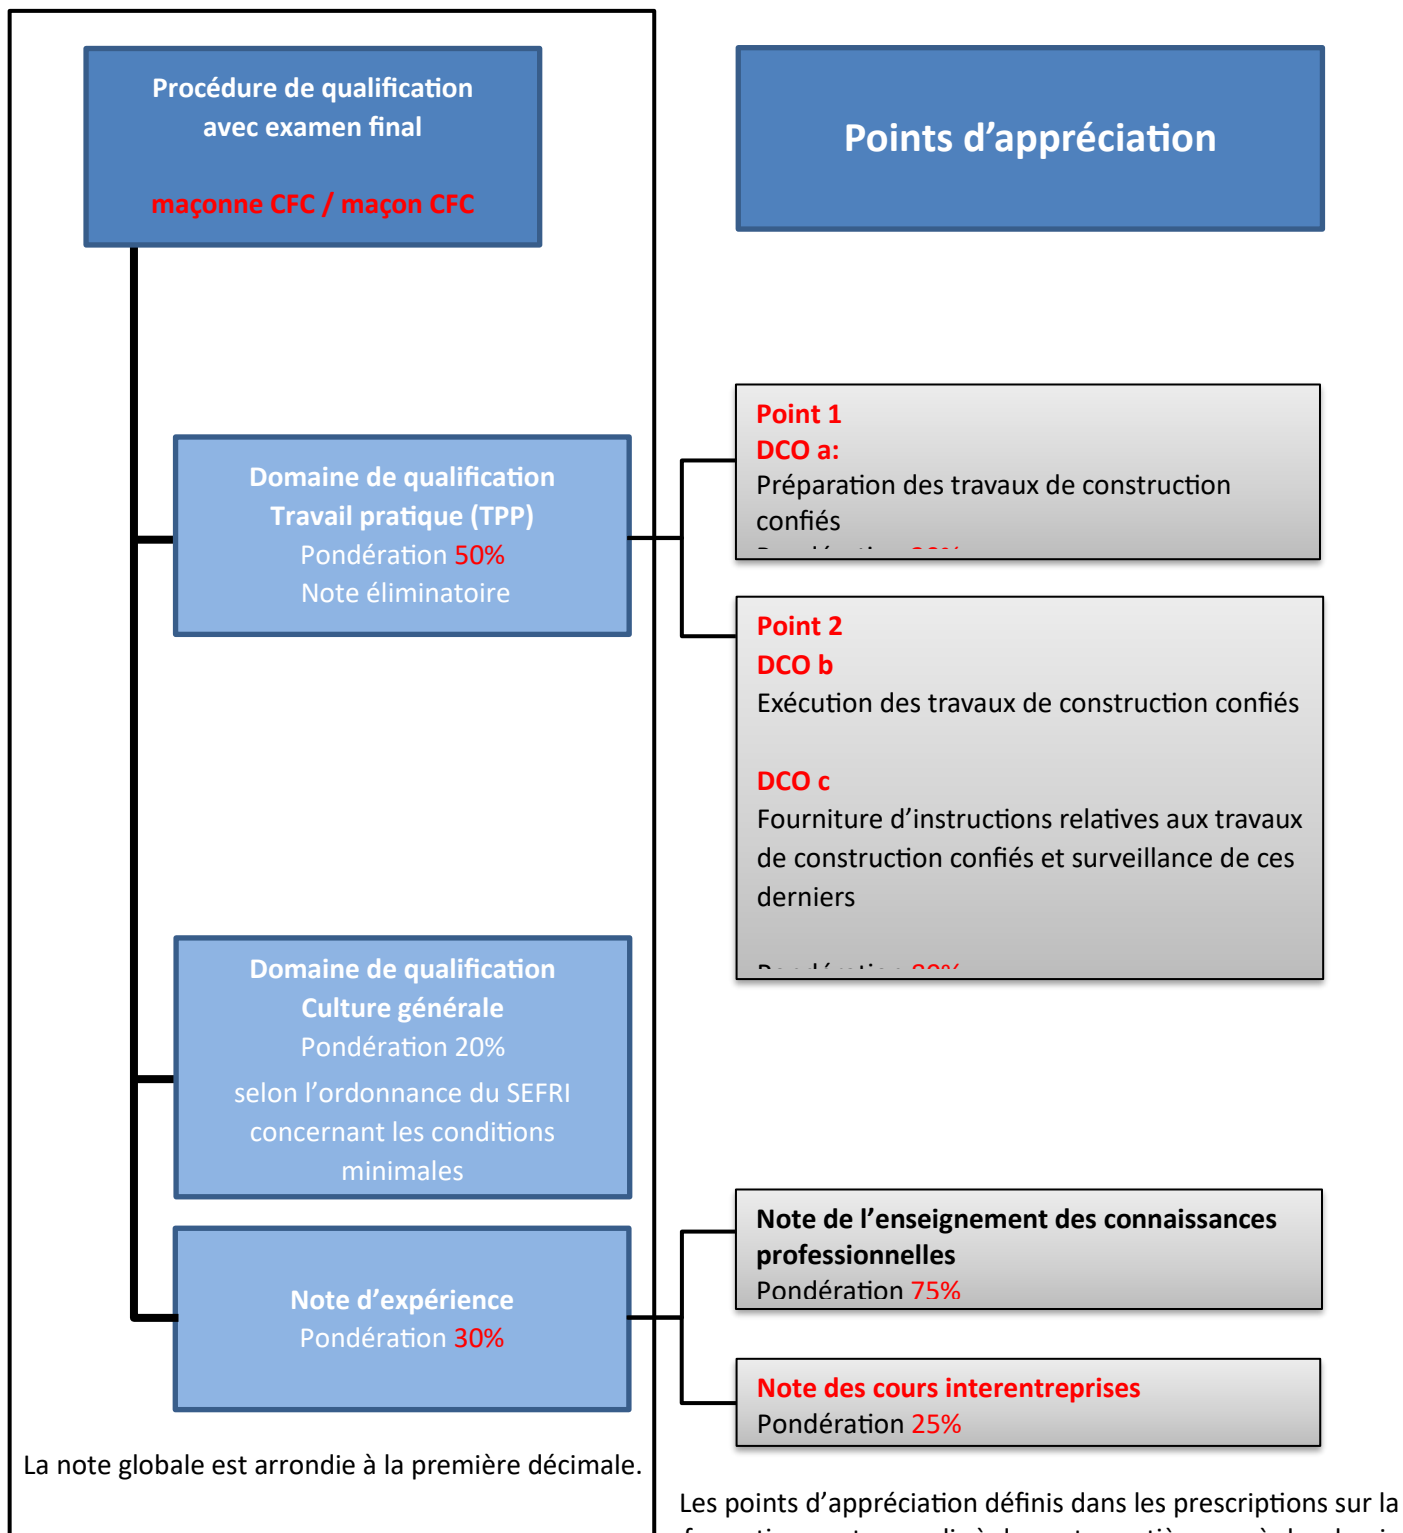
Procédure de qualification avec examen final

maçonne CFC / maçon CFC

Points d'appréciation

Domaine de qualification Travail pratique (TPP)
Pondération 50%
Note éliminatoire

Point 1
DCO a:
Préparation des travaux de construction confiés
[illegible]

Point 2
DCO b
Exécution des travaux de construction confiés

DCO c
Fourniture d'instructions relatives aux travaux de construction confiés et surveillance de ces derniers

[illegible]

Domaine de qualification Culture générale
Pondération 20%
selon l'ordonnance du SEFRI concernant les conditions minimales

Note d'expérience
Pondération 30%

Note de l'enseignement des connaissances professionnelles
Pondération 75%

Note des cours interentreprises
Pondération 25%

La note globale est arrondie à la première décimale.

Les points d'appréciation définis dans les prescriptions sur la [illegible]